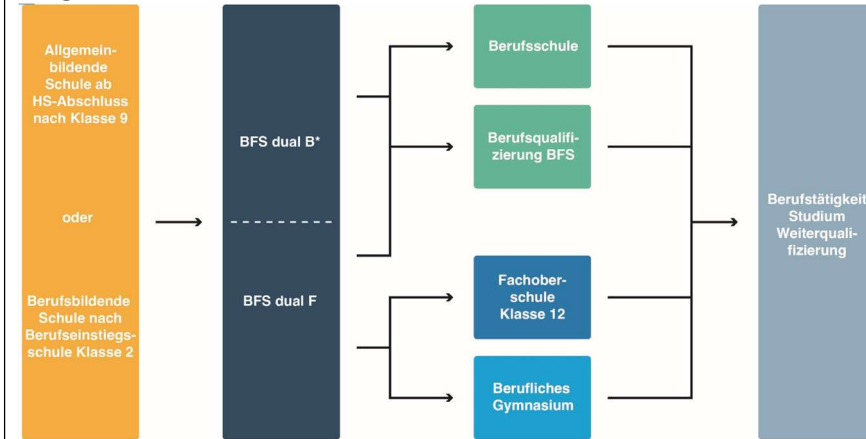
Allgemeinbildende Schule ab HS-Abschluss nach Klasse 9

oder

Berufsbildende Schule nach Berufseinstiegsschule Klasse 2

BFS dual B*

BFS dual F

Berufsschule

Berufsqualifizierung BFS

Fachoberschule Klasse 12

Berufliches Gymnasium

Berufstätigkeit Studium Weiterqualifizierung